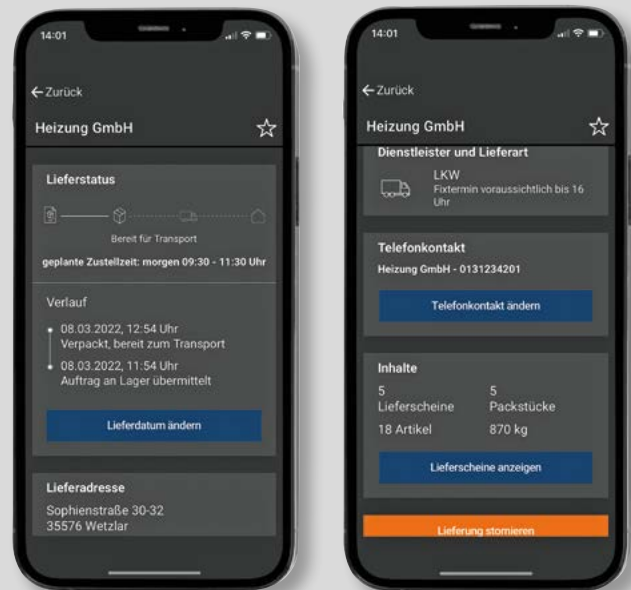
14:01

← Zurück

Heizung GmbH

Lieferstatus

Bereit für Transport

geplante Zustellzeit: morgen 09:30 - 11:30 Uhr

Verlauf

08.03.2022, 12:54 Uhr
Verpackt, bereit zum Transport

08.03.2022, 11:54 Uhr
Auftrag an Lager übermittelt

Lieferdatum ändern

Lieferadresse

Sophienstraße 30-32
35576 Wetzlar

14:01

← Zurück

Heizung GmbH

Dienstleister und Lieferart

LKW
Fixtermin voraussichtlich bis 16 Uhr

Telefonkontakt

Heizung GmbH - 0131234201

Telefonkontakt ändern

Inhalte

| 5 Lieferscheine | 5 Packstücke |
|---|---|
| 18 Artikel | 870 kg |

Lieferscheine anzeigen

Lieferung stornieren